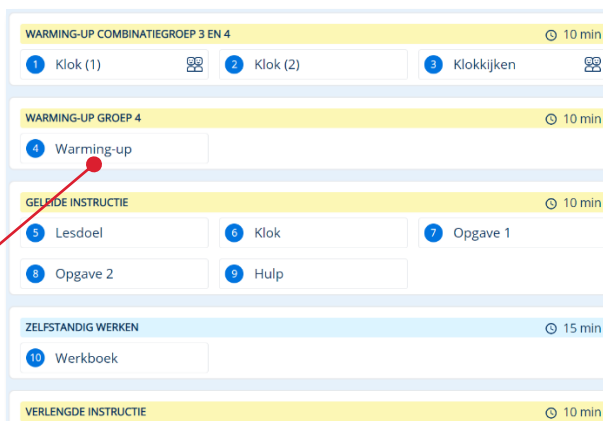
WARMING-UP COMBINATIEGROEP 3 EN 4
10 min
1 Klok (1)
2 Klok (2)
3 Klokkijken

WARMING-UP GROEP 4
10 min
4 Warming-up

GELEIDE INSTRUCTIE
10 min
5 Lesdoel
6 Klok
7 Opgave 1
8 Opgave 2
9 Hulp

ZELFSTANDIG WERKEN
15 min
10 Werkboek

VERLENGDE INSTRUCTIE
10 min